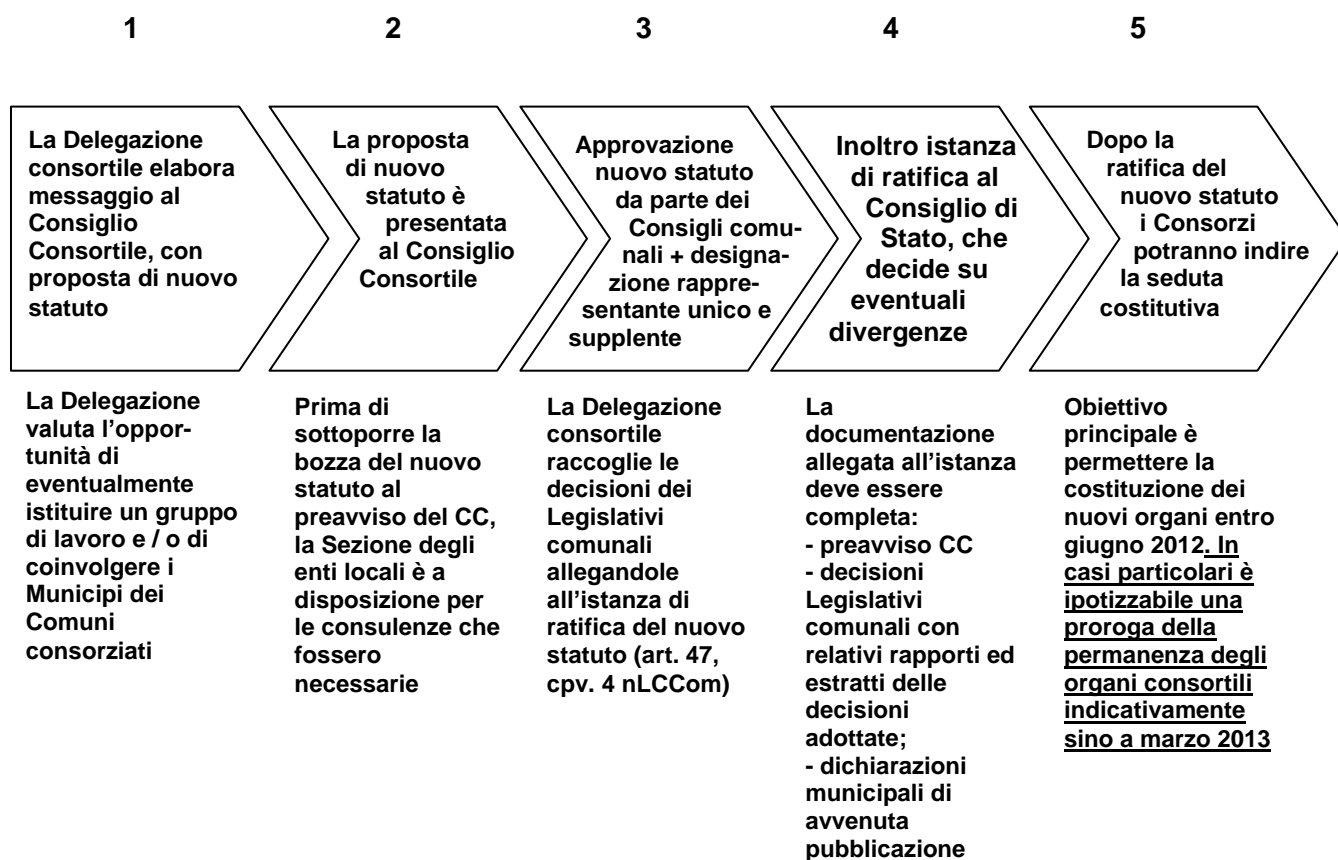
1

La Delegazione consortile elabora messaggio al Consiglio Consortile, con proposta di nuovo statuto

La Delegazione valuta l'opportunità di eventualmente istituire un gruppo di lavoro e / o di coinvolgere i Municipi dei Comuni consorziati

2

La proposta di nuovo statuto è presentata al Consiglio Consortile

Prima di sottoporre la bozza del nuovo statuto al preavviso del CC, la Sezione degli enti locali è a disposizione per le consulenze che fossero necessarie

3

Approvazione nuovo statuto da parte dei Consigli comunali + designazione rappresentante unico e supplente

La Delegazione consortile raccoglie le decisioni dei Legislativi comunali allegandole all'istanza di ratifica del nuovo statuto (art. 47, cpv. 4 nLCCom)

4

Inoltro istanza di ratifica al Consiglio di Stato, che decide su eventuali divergenze

La documentazione allegata all'istanza deve essere completa:
- preavviso CC
- decisioni Legislativi comunali con relativi rapporti ed estratti delle decisioni adottate;
- dichiarazioni municipali di avvenuta pubblicazione

5

Dopo la ratifica del nuovo statuto i Consorzi potranno indire la seduta costitutiva

Obiettivo principale è permettere la costituzione dei nuovi organi entro giugno 2012. In casi particolari è ipotizzabile una proroga della permanenza degli organi consortili indicativamente sino a marzo 2013